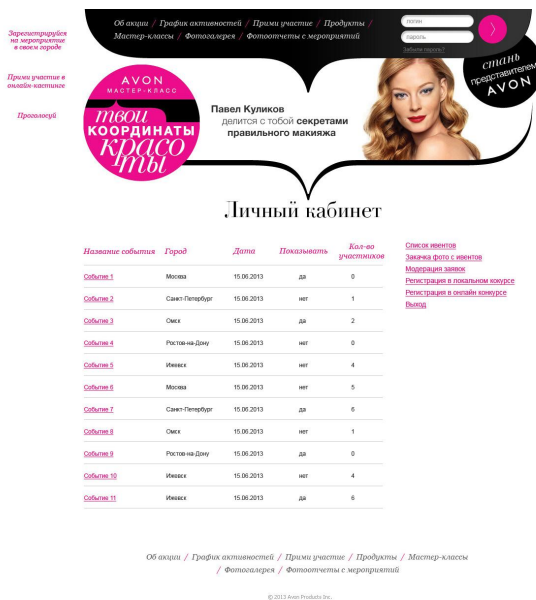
Зарегистрируйся на мероприятие в своем городе

Прими участие в онлайн-кастинге

Проголосуй

Об акции / График активностей / Прими участие / Продукты / Мастер-классы / Фотогалерея / Фотоотчеты с мероприятий /

логин
пароль
Забыли пароль?

стань представителем AVON

AVON
МАСТЕР-КЛАСС
твои КООРДИНАТЫ красоты

Павел Куликов делится с тобой секретами правильного макияжа

Личный кабинет

| Название события | Город | Дата | Показывать | Кол-во участников |
|---|---|---|---|---|
| Событие 1 | Москва | 15.06.2013 | да | 0 |
| Событие 2 | Санкт-Петербург | 15.06.2013 | нет | 1 |
| Событие 3 | Омск | 15.06.2013 | да | 2 |
| Событие 4 | Ростов-на-Дону | 15.06.2013 | нет | 0 |
| Событие 5 | Ижевск | 15.06.2013 | нет | 4 |
| Событие 6 | Москва | 15.06.2013 | нет | 5 |
| Событие 7 | Санкт-Петербург | 15.06.2013 | да | 6 |
| Событие 8 | Омск | 15.06.2013 | нет | 1 |
| Событие 9 | Ростов-на-Дону | 15.06.2013 | да | 0 |
| Событие 10 | Ижевск | 15.06.2013 | нет | 4 |
| Событие 11 | Ижевск | 15.06.2013 | да | 6 |

Список ивентов
Закачка фото с ивентов
Модерация заявок
Регистрация в локальном конкурсе
Регистрация в онлайн конкурсе
Выход

Об акции / График активностей / Прими участие / Продукты / Мастер-классы / Фотогалерея / Фотоотчеты с мероприятий

© 2013 Avon Products Inc.